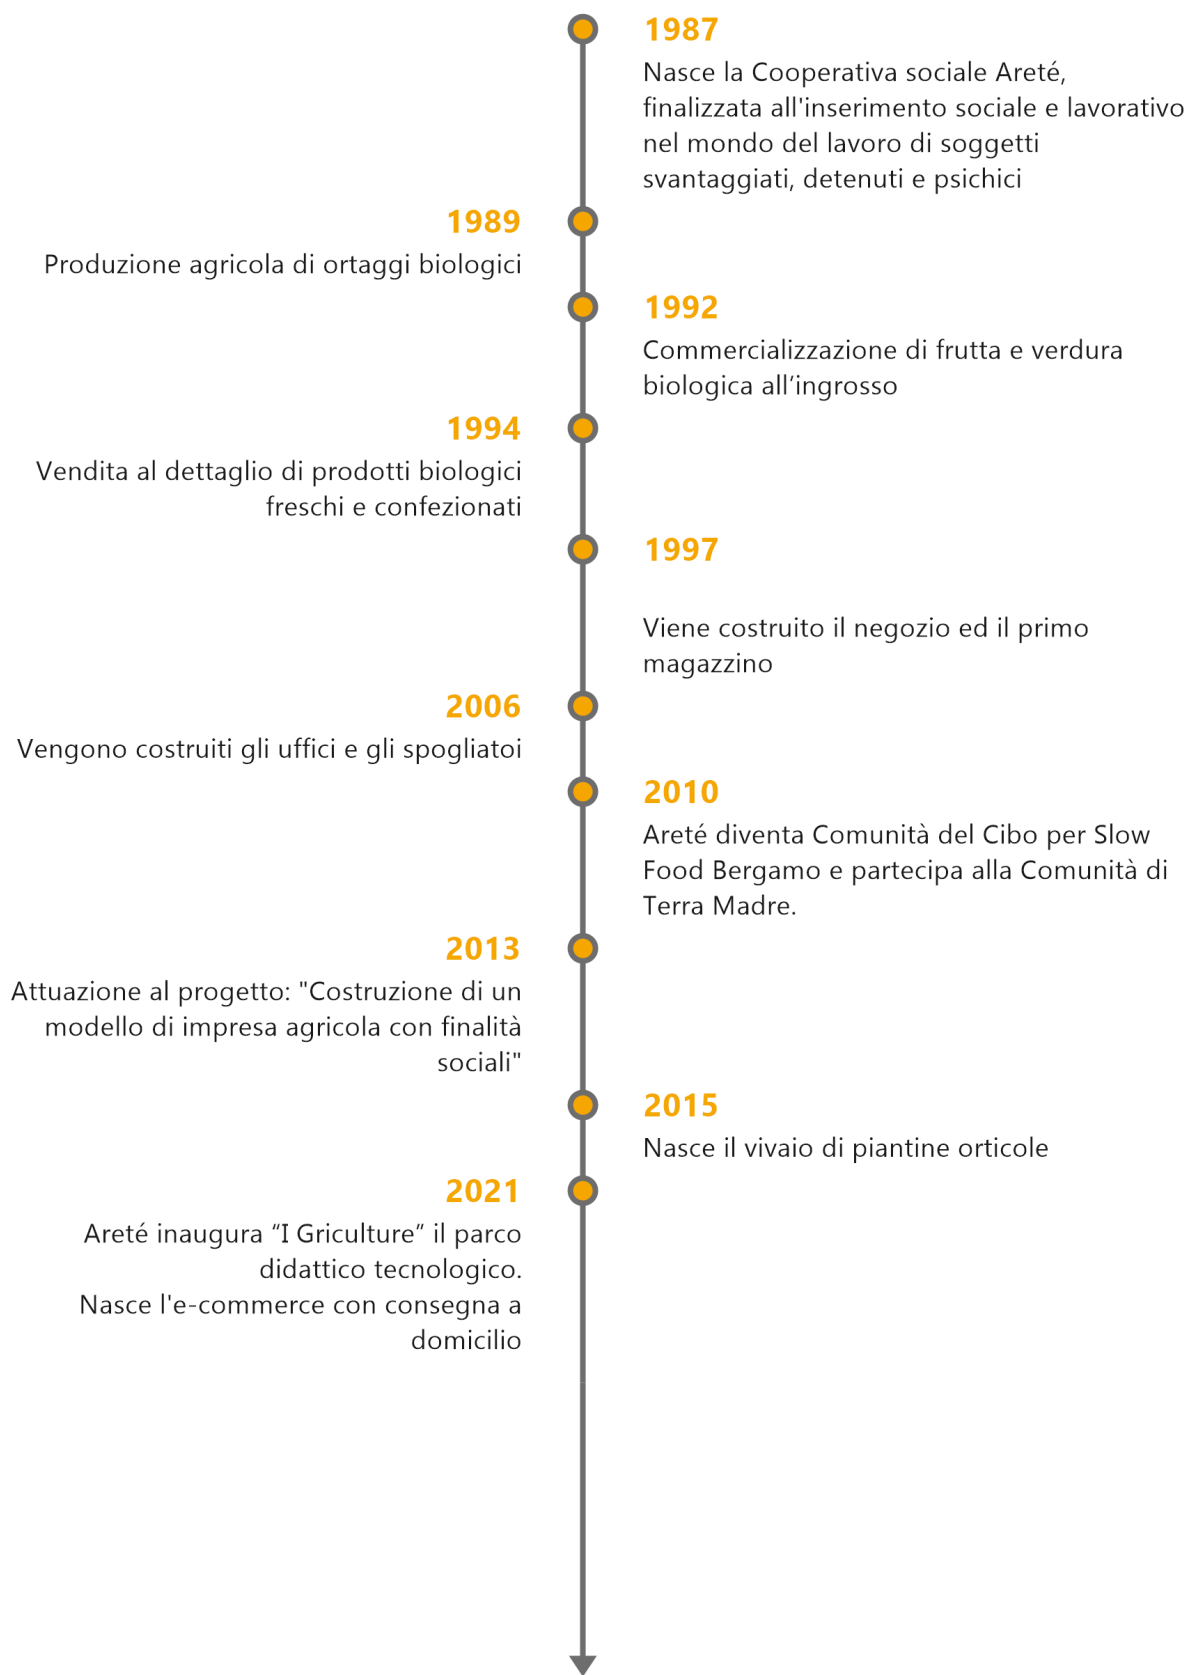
1987
Nasce la Cooperativa sociale Areté, finalizzata all'inserimento sociale e lavorativo nel mondo del lavoro di soggetti svantaggiati, detenuti e psichici

1989
Produzione agricola di ortaggi biologici

1992
Commercializzazione di frutta e verdura biologica all’ingrosso

1994
Vendita al dettaglio di prodotti biologici freschi e confezionati

1997
Viene costruito il negozio ed il primo magazzino

2006
Vengono costruiti gli uffici e gli spogliatoi

2010
Areté diventa Comunità del Cibo per Slow Food Bergamo e partecipa alla Comunità di Terra Madre.

2013
Attuazione al progetto: "Costruzione di un modello di impresa agricola con finalità sociali"

2015
Nasce il vivaio di piantine orticole

2021
Areté inaugura “I Griculture” il parco didattico tecnologico.
Nasce l'e-commerce con consegna a domicilio